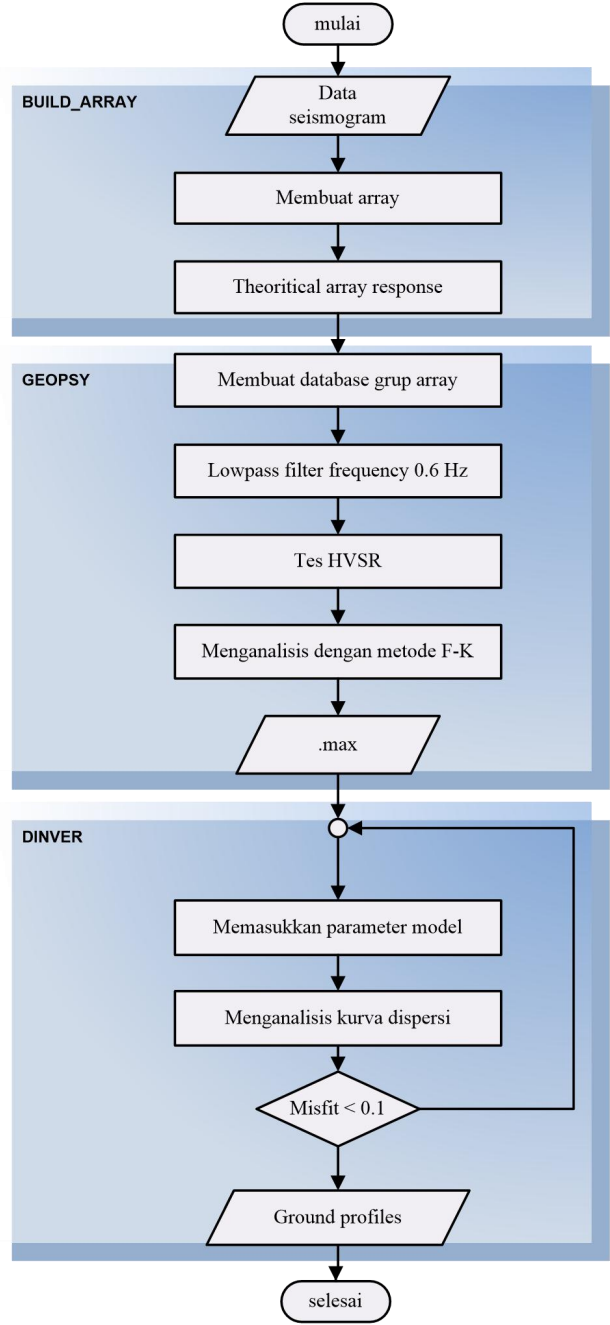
mulai

BUILD_ARRAY

Data seismogram

Membuat array

Theoritical array response

GEOPSY

Membuat database grup array

Lowpass filter frequency 0.6 Hz

Tes HVSR

Menganalisis dengan metode F-K

.max

DINVER

Memasukkan parameter model

Menganalisis kurva dispersi

Misfit < 0.1

Ground profiles

selesai